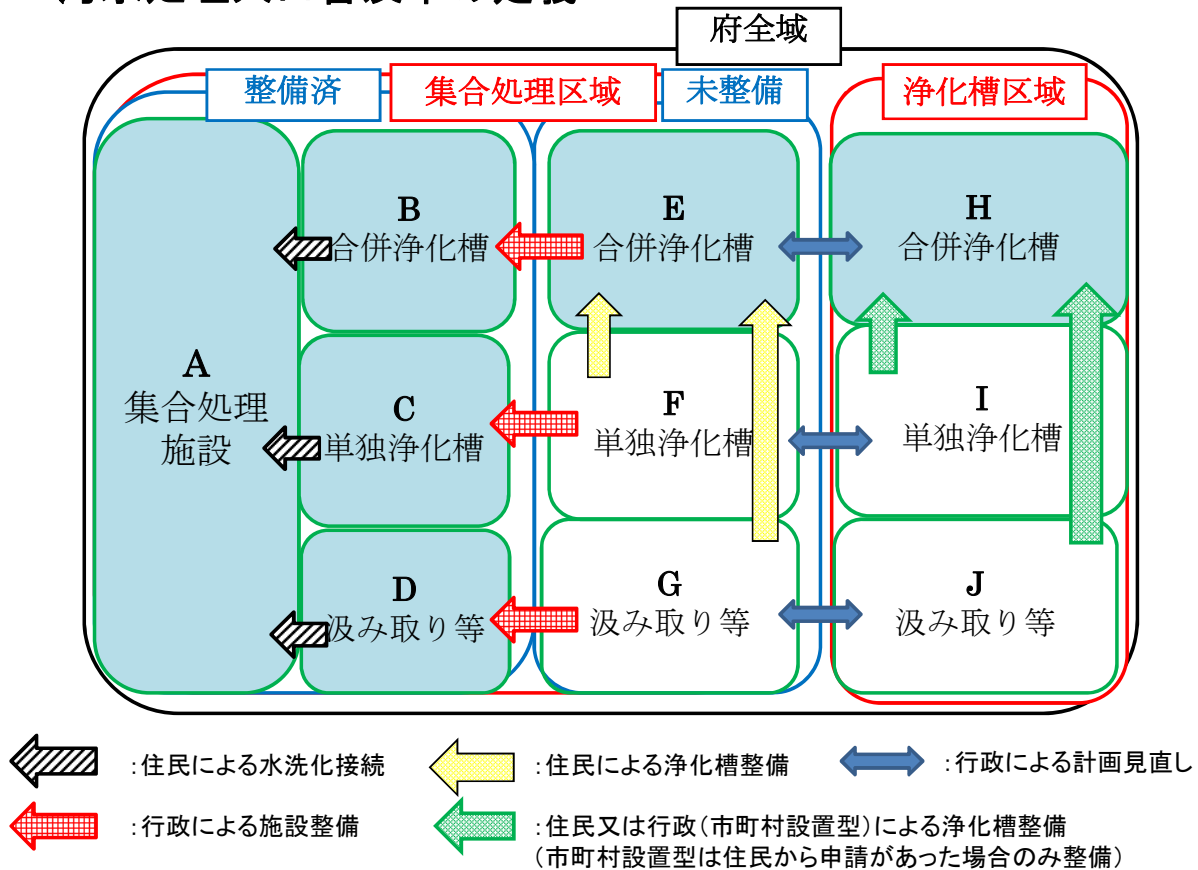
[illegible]

府全域

整備済　集合処理区域　未整備　浄化槽区域

A
集合処理施設

B
合併浄化槽

C
単独浄化槽

D
汲み取り等

E
合併浄化槽

F
単独浄化槽

G
汲み取り等

H
合併浄化槽

I
単独浄化槽

J
汲み取り等

:住民による水洗化接続

:住民による浄化槽整備

:行政による計画見直し

:行政による施設整備

:住民又は行政（市町村設置型）による浄化槽整備
（市町村設置型は住民から申請があった場合のみ整備）